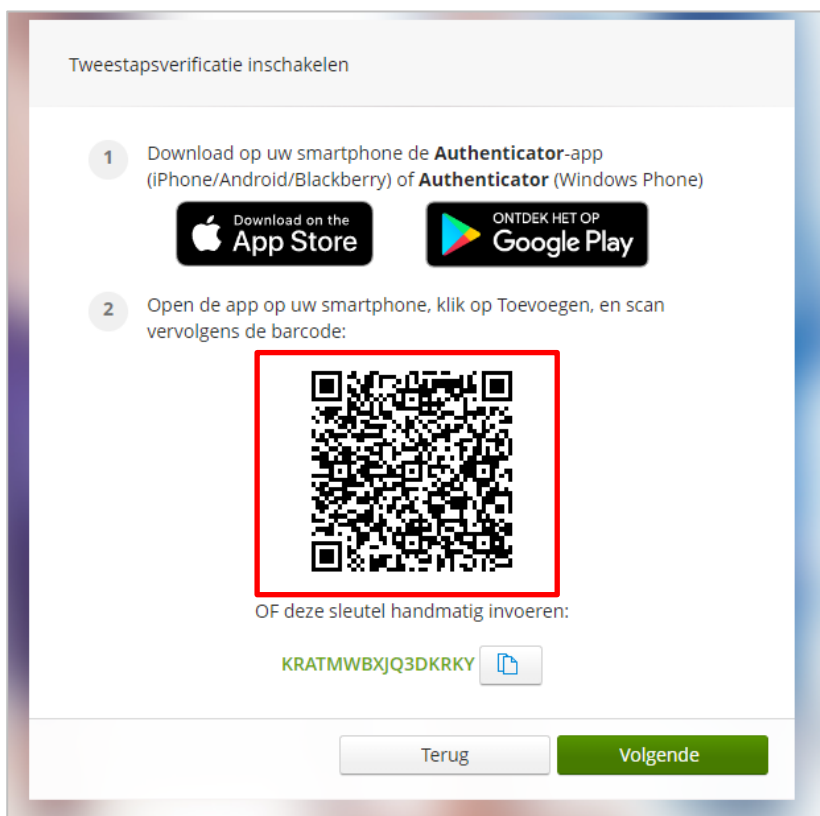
Tweestapsverificatie inschakelen

1 Download op uw smartphone de **Authenticator**-app (iPhone/Android/Blackberry) of **Authenticator** (Windows Phone)

Download on the App Store

ONTDEK HET OP Google Play

2 Open de app op uw smartphone, klik op Toevoegen, en scan vervolgens de barcode:

OF deze sleutel handmatig invoeren:

KRATMWBXJQ3DKRKY

Terug

Volgende